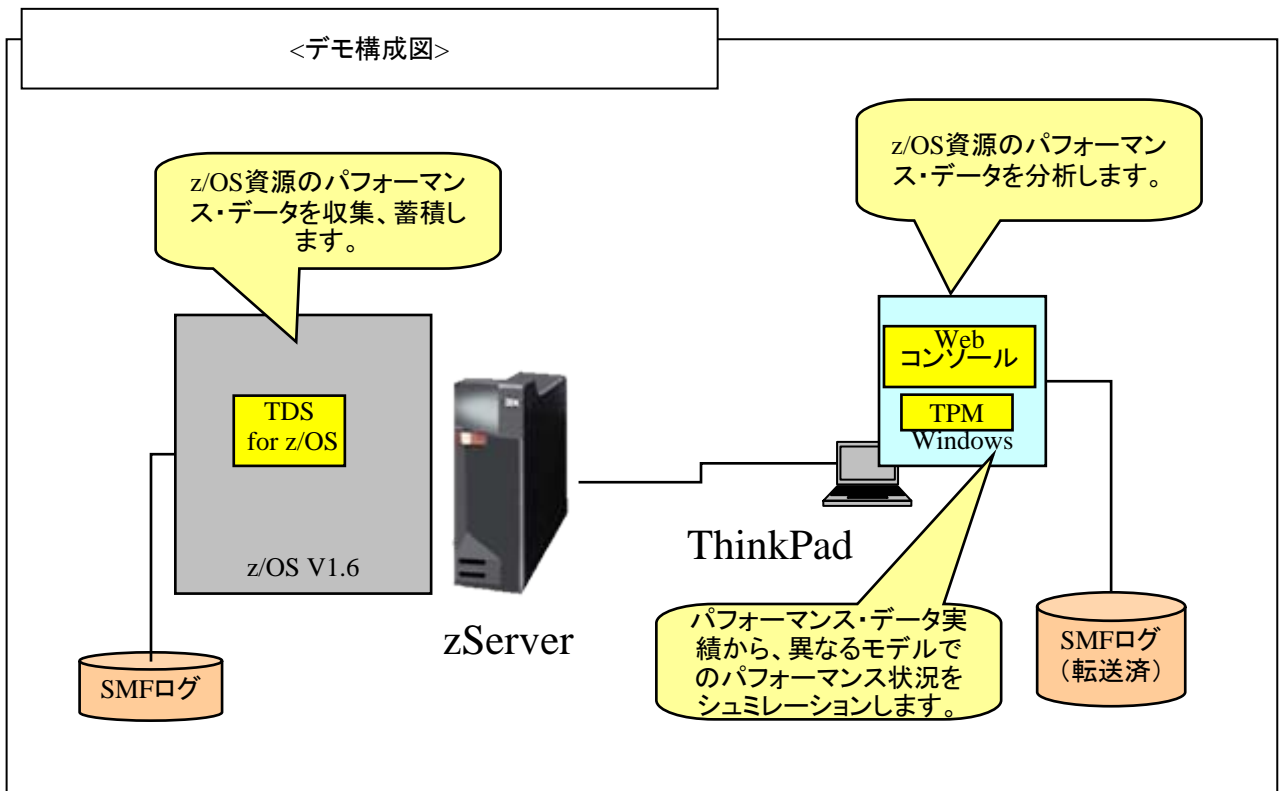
<デモ構成図>

z/OS資源のパフォーマンス・データを収集、蓄積します。

z/OS資源のパフォーマンス・データを分析します。

TDS for z/OS

z/OS V1.6

Web コンソール

TPM

Windows

ThinkPad

zServer

パフォーマンス・データ実績から、異なるモデルでのパフォーマンス状況をシュミレーションします。

SMFログ

SMFログ (転送済)